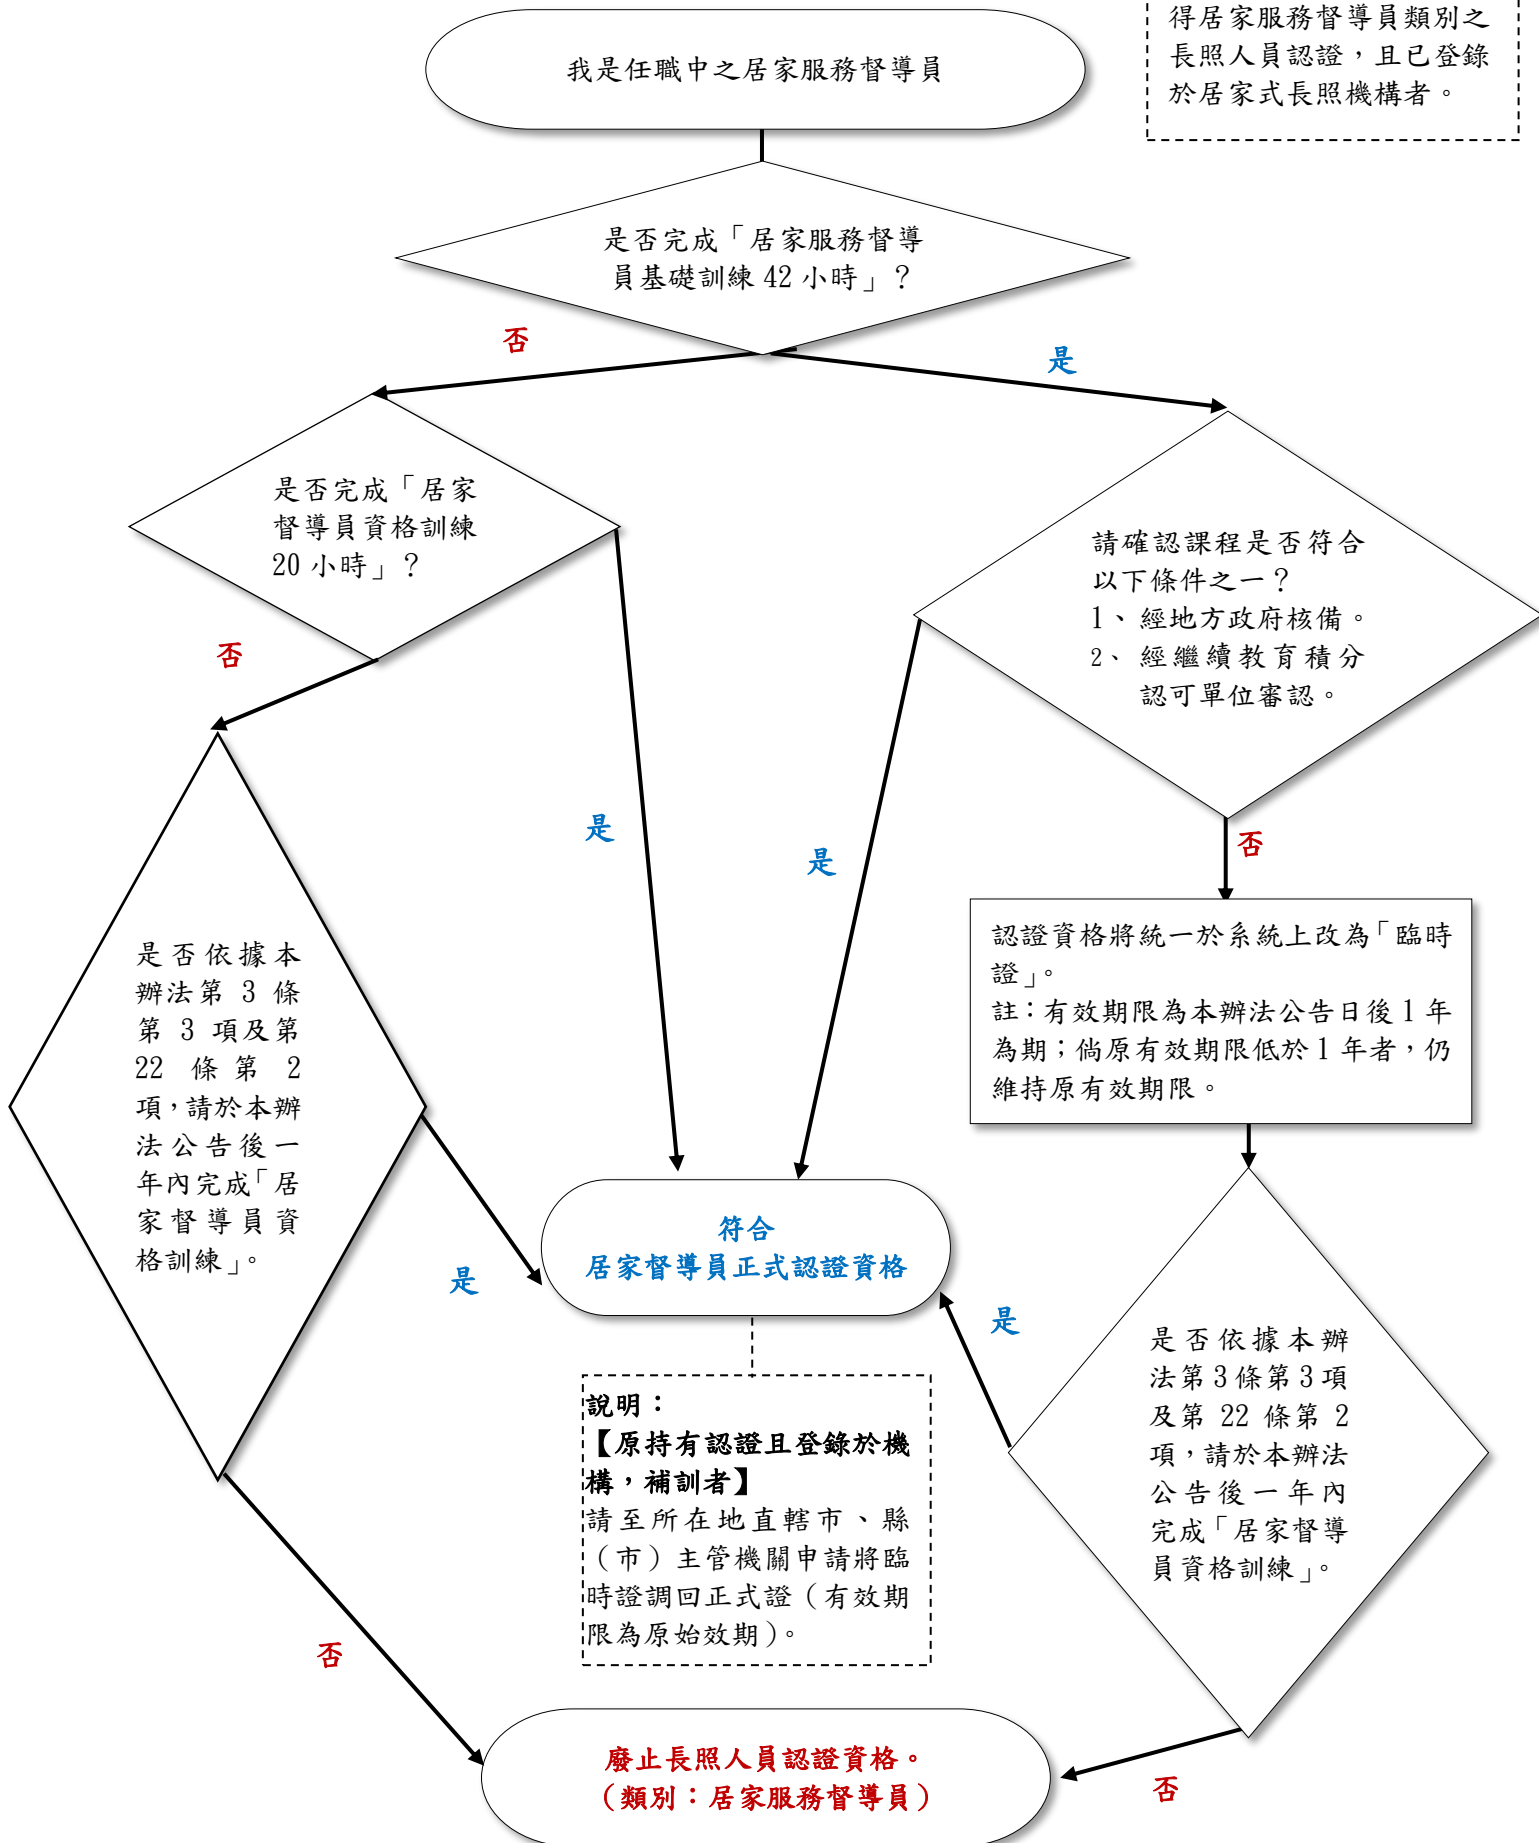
得居家服務督導員類別之長照人員認證，且已登錄於居家式長照機構者。

我是任職中之居家服務督導員

是否完成「居家服務督導員基礎訓練 42 小時」？

否

是

是否完成「居家督導員資格訓練 20 小時」？

請確認課程是否符合以下條件之一？
1、經地方政府核備。
2、經繼續教育積分認可單位審認。

否

是

是

否

是否依據本辦法第 3 條第 3 項及第 22 條第 2 項，請於本辦法公告後一年內完成「居家督導員資格訓練」。

認證資格將統一於系統上改為「臨時證」。
註：有效期限為本辦法公告日後 1 年為期；倘原有效期限低於 1 年者，仍維持原有效期限。

符合
居家督導員正式認證資格

是

是

說明：
【原持有認證且登錄於機構，補訓者】
請至所在地直轄市、縣（市）主管機關申請將臨時證調回正式證（有效期限為原始效期）。

是否依據本辦法第 3 條第 3 項及第 22 條第 2 項，請於本辦法公告後一年內完成「居家督導員資格訓練」。

否

廢止長照人員認證資格。
（類別：居家服務督導員）

否